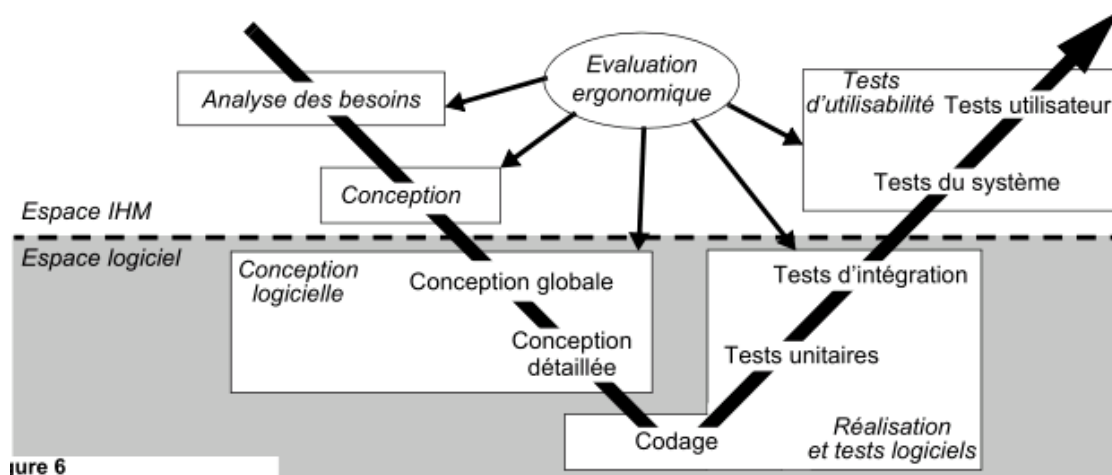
Evaluation ergonomique

Analyse des besoins

Conception

Tests d'utilisabilité

Tests utilisateur

Tests du système

Espace IHM

Espace logiciel

Conception logicielle

Conception globale

Conception détaillée

Tests d'intégration

Tests unitaires

Codage

Réalisation et tests logiciels

ıure 6